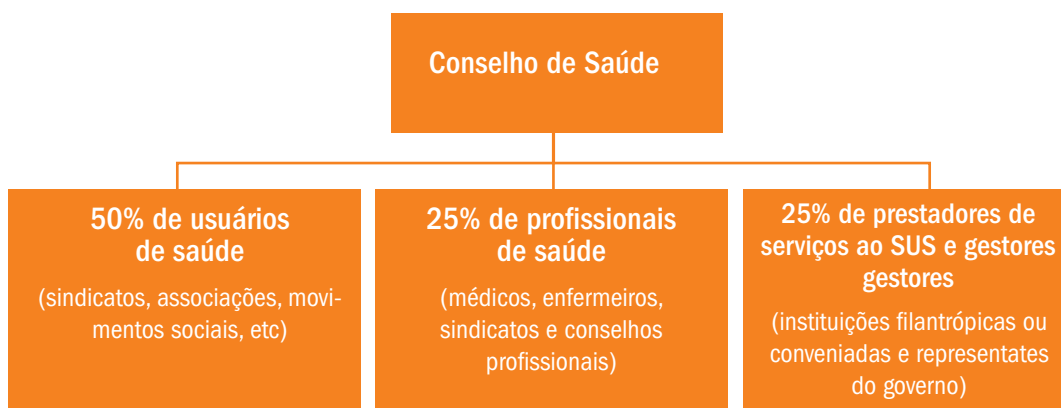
Conselho de Saúde

50% de usuários de saúde

(sindicatos, associações, movimentos sociais, etc)

25% de profissionais de saúde

(médicos, enfermeiros, sindicatos e conselhos profissionais)

25% de prestadores de serviços ao SUS e gestores gestores

(instituições filantrópicas ou conveniadas e representates do governo)